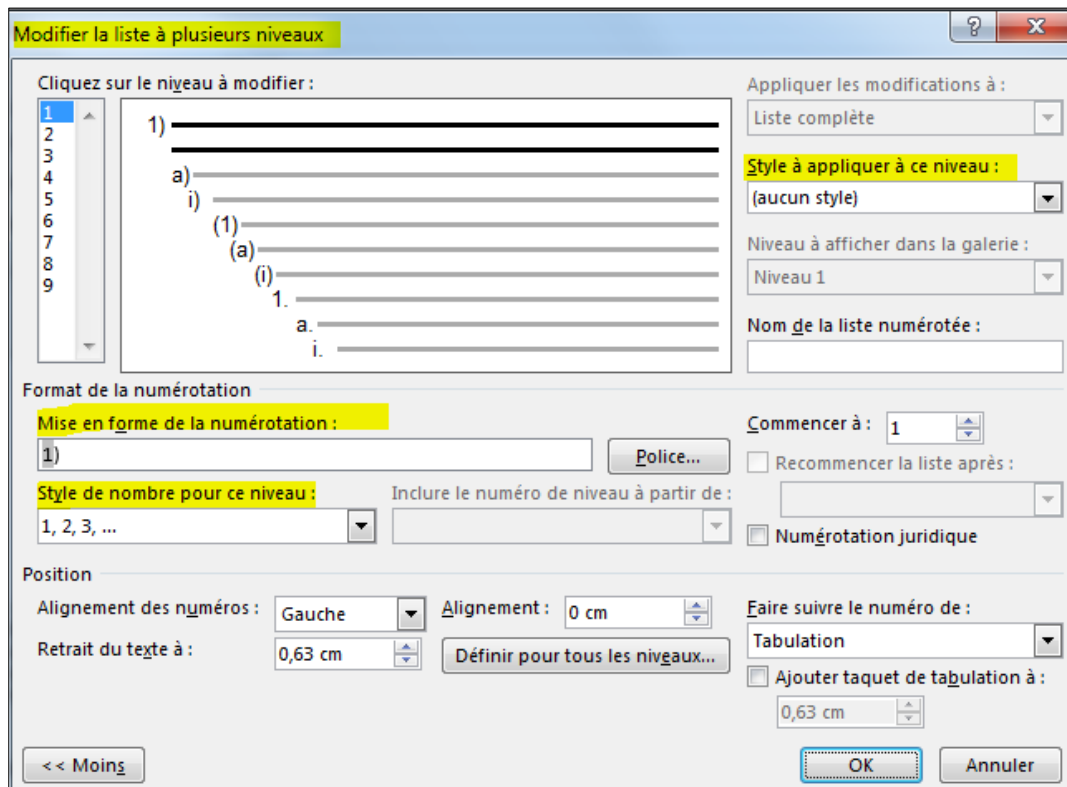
Modifier la liste à plusieurs niveaux

?
X

Cliquez sur le niveau à modifier :

1
2
3
4
5
6
7
8
9

1)
a)
i)
(1)
(a)
(i)
1.
a.
i.

Appliquer les modifications à :
Liste complète

Style à appliquer à ce niveau :
(aucun style)

Niveau à afficher dans la galerie :
Niveau 1

Nom de la liste numérotée :

Format de la numérotation

Mise en forme de la numérotation :
1)
Police...

Style de nombre pour ce niveau :
1, 2, 3, ...

Inclure le numéro de niveau à partir de :

Commencer à : 1

Recommencer la liste après :

Numérotation juridique

Position

Alignement des numéros : Gauche

Alignement : 0 cm

Retrait du texte à : 0,63 cm

Définir pour tous les niveaux...

Faire suivre le numéro de :
Tabulation

Ajouter taquet de tabulation à :
0,63 cm

<< Moins

OK

Annuler